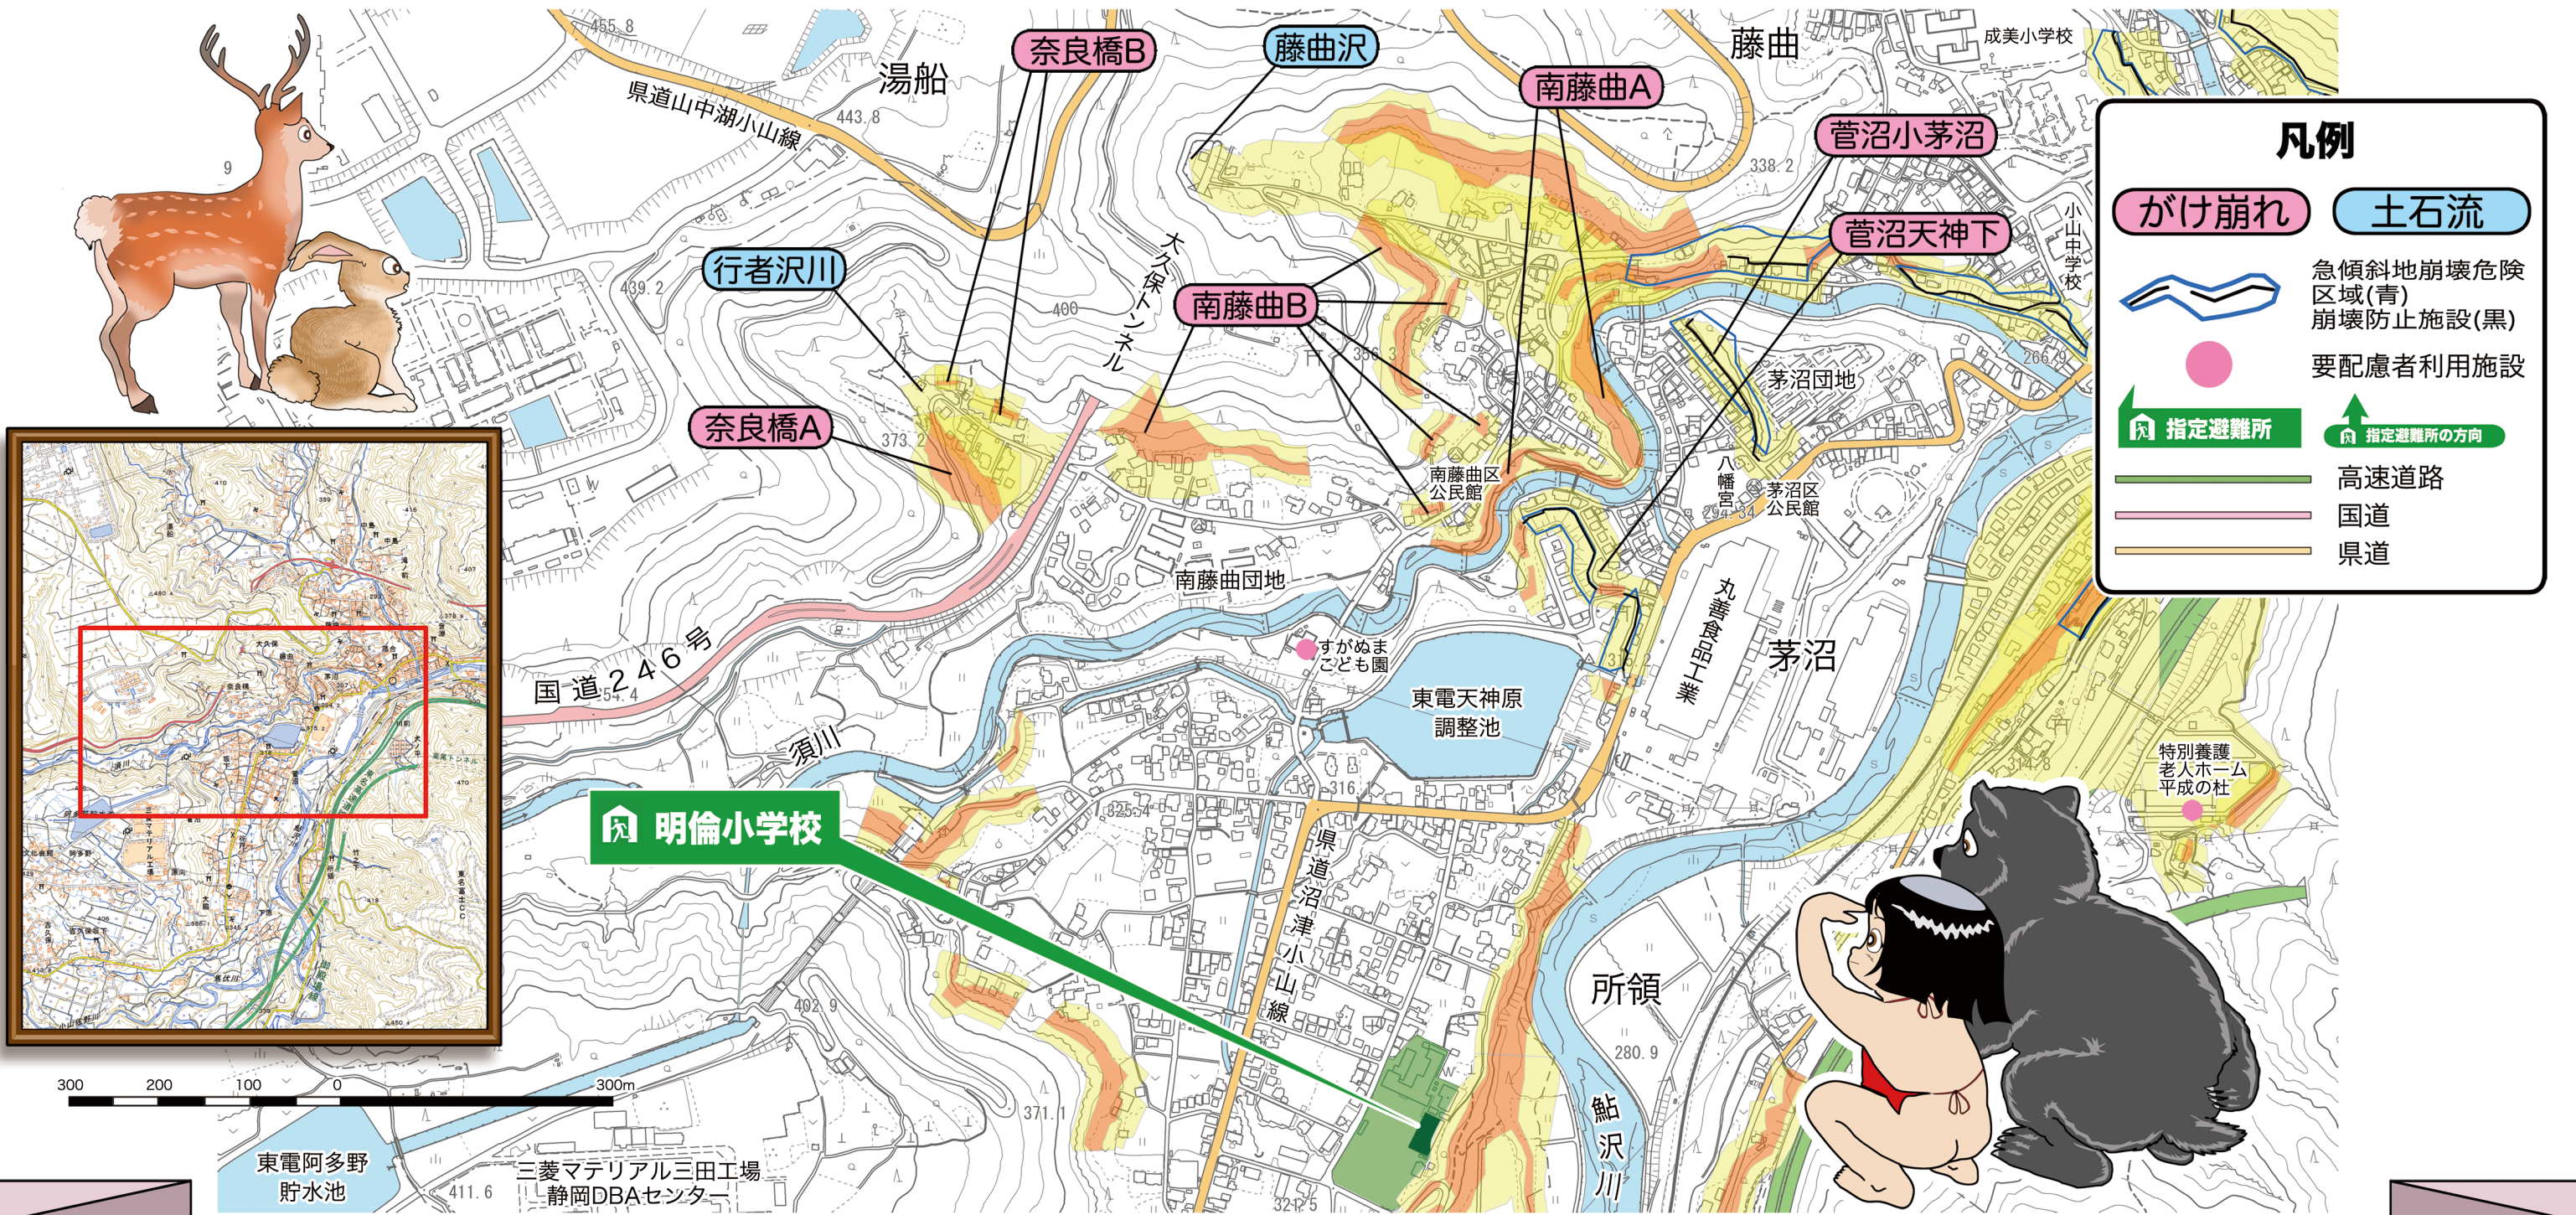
湯船

県道山中湖小山線

奈良橋B

藤曲沢

南藤曲A

藤曲

成美小学校

菅沼小茅沼

菅沼天神下

行者沢川

大久保トンネル

南藤曲B

奈良橋A

南藤曲区公民館

茅沼団地

八幡宮

茅沼区公民館

南藤曲団地

国道246号

すがぬまこども園

東電天神原調整池

丸善食品工業

茅沼

須川

明倫小学校

県道沼津小山線

特別養護老人ホーム平成の杜

所領

鮎沢川

東電阿多野貯水池

三菱マテリアル三田工場静岡DBAセンター

小山中学校

凡例

がけ崩れ

土石流

急傾斜地崩壊危険区域(青)
崩壊防止施設(黒)

要配慮者利用施設

指定避難所

指定避難所の方向

高速道路

国道

県道

300 200 100 0 300m